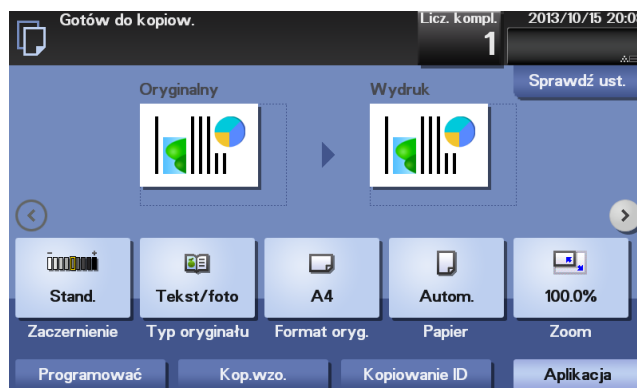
Gotów do kopiow.

Licz. kompl.
1

2013/10/15 20:0

Sprawdź ust.

Oryginalny

Wydruk

Stand.
Zaczernienie

Tekst/foto
Typ oryginału

A4
Format oryg.

Autom.
Papier

100.0%
Zoom

Programować

Kop.wzo.

Kopiowanie ID

Aplikacja